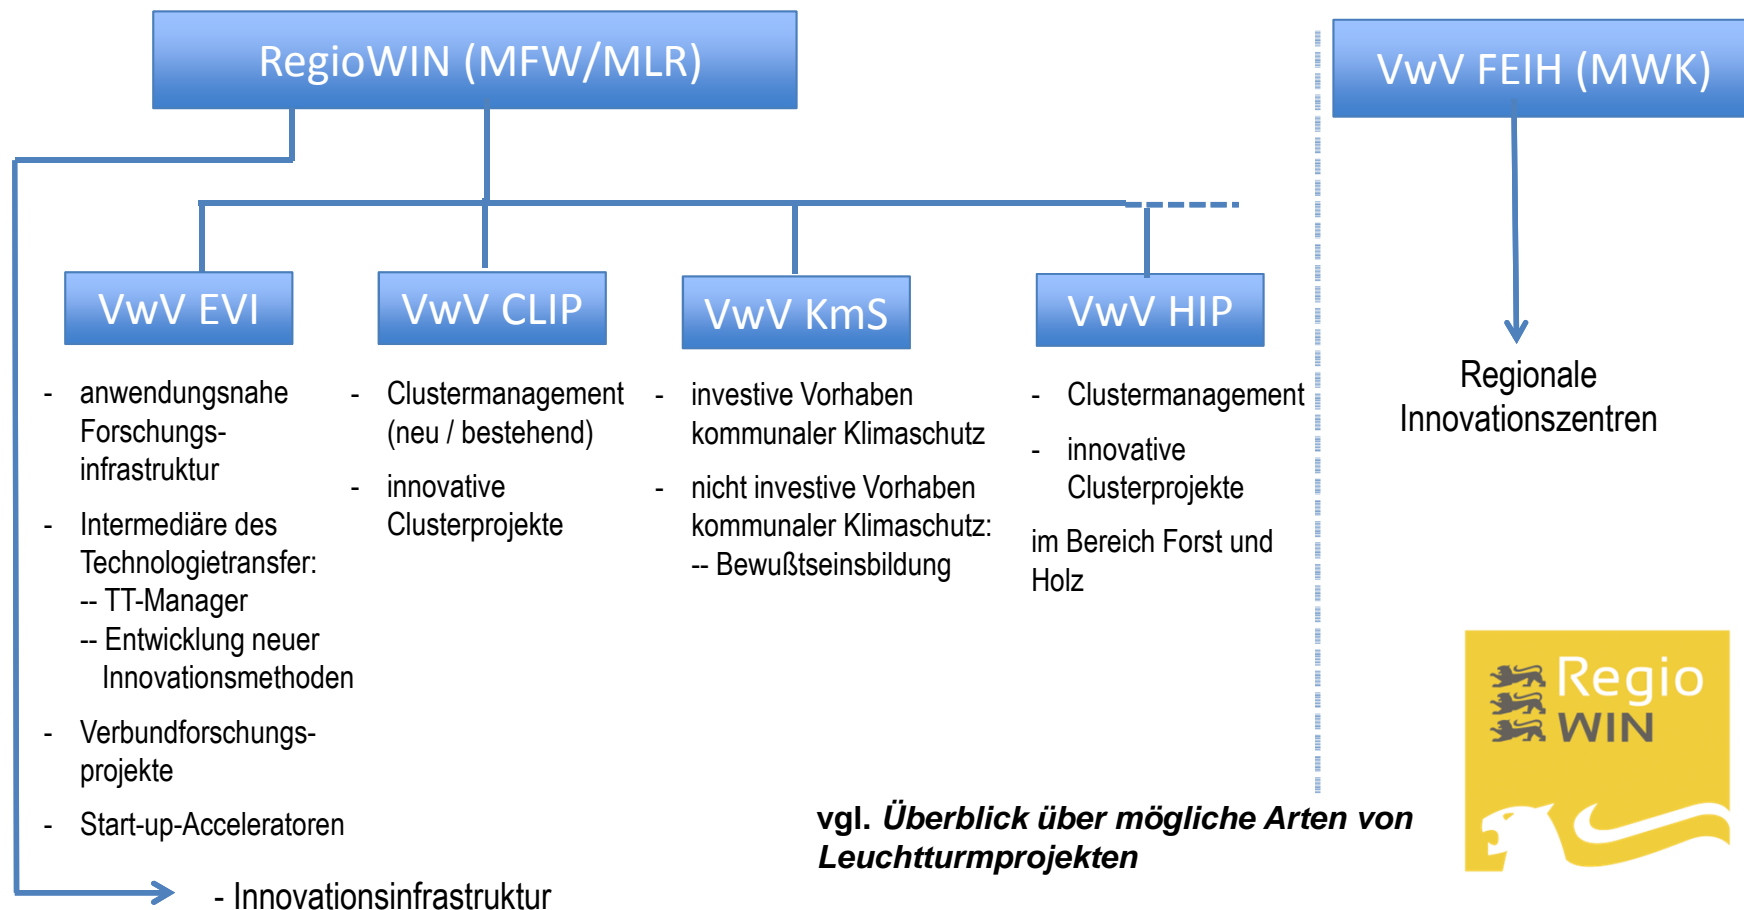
RegioWIN (MFW/MLR)

VwV FEIH (MWK)

VwV EVI

- anwendungsnahe Forschungsinfrastruktur
- Intermediäre des Technologietransfer:
-- TT-Manager
-- Entwicklung neuer Innovationsmethoden
- Verbundforschungsprojekte
- Start-up-Acceleratoren

VwV CLIP

- Clustermanagement (neu / bestehend)
- innovative Clusterprojekte

VwV KmS

- investive Vorhaben kommunaler Klimaschutz
- nicht investive Vorhaben kommunaler Klimaschutz:
-- Bewußtseinsbildung

VwV HIP

- Clustermanagement
- innovative Clusterprojekte

im Bereich Forst und Holz

Regionale Innovationszentren

- Innovationsinfrastruktur

vgl. *Überblick über mögliche Arten von Leuchtturmprojekten*

Regio WIN